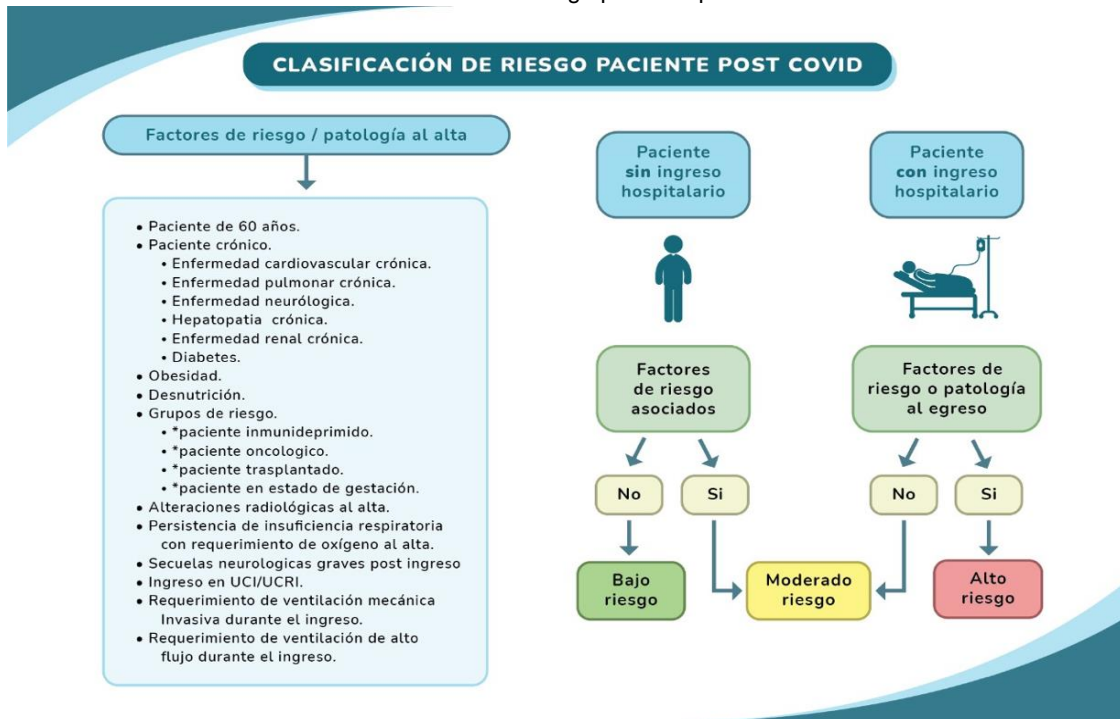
CLASIFICACIÓN DE RIESGO PACIENTE POST COVID

Factores de riesgo / patología al alta

- Paciente de 60 años.
- Paciente crónico.
  - Enfermedad cardiovascular crónica.
  - Enfermedad pulmonar crónica.
  - Enfermedad neurológica.
  - Hepatopatia crónica.
  - Enfermedad renal crónica.
  - Diabetes.
- Obesidad.
- Desnutrición.
- Grupos de riesgo.
  - *paciente inmunideprimido.
  - *paciente oncologico.
  - *paciente trasplantado.
  - *paciente en estado de gestación.
- Alteraciones radiológicas al alta.
- Persistencia de insuficiencia respiratoria con requerimiento de oxígeno al alta.
- Secuelas neurologicas graves post ingreso
- Ingreso en UCI/UCRI.
- Requerimiento de ventilación mecánica Invasiva durante el ingreso.
- Requerimiento de ventilación de alto flujo durante el ingreso.

Paciente sin ingreso hospitalario

Factores de riesgo asociados

No

Si

Bajo riesgo

Paciente con ingreso hospitalario

Factores de riesgo o patología al egreso

No

Si

Moderado riesgo

Alto riesgo